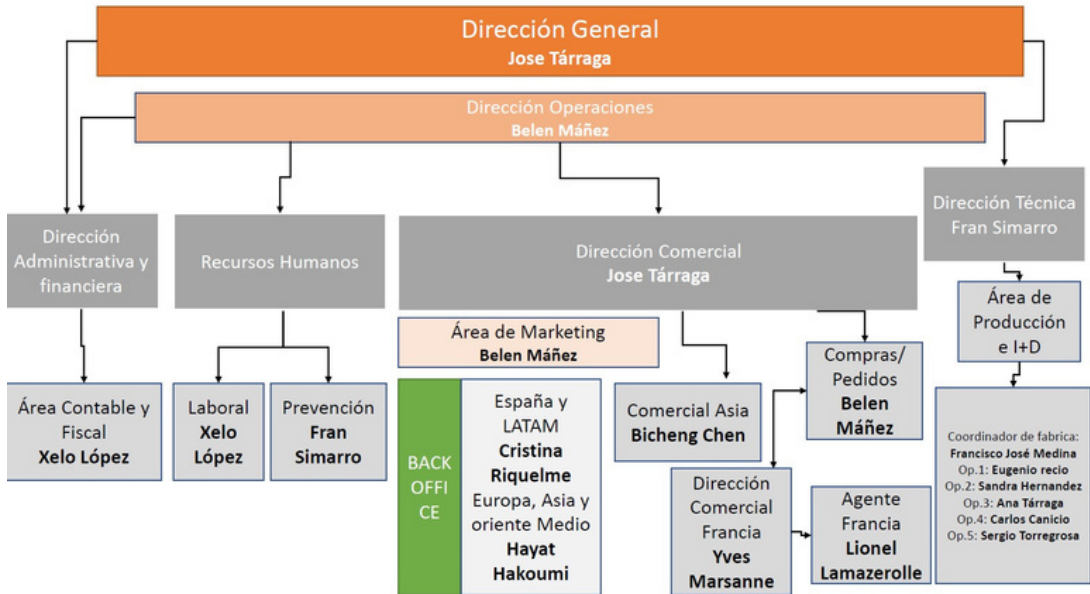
Dirección General
Jose Tárraga

Dirección Operaciones
Belen Máñez

Dirección Administrativa y financiera

Recursos Humanos

Dirección Comercial
Jose Tárraga

Dirección Técnica
Fran Simarro

Área de Producción e I+D

Área de Marketing
Belen Máñez

Compras/ Pedidos
Belen Máñez

Área Contable y Fiscal
Xelo López

Laboral
Xelo López

Prevención
Fran Simarro

BACK OFFICE

España y LATAM
Cristina Riquelme
Europa, Asia y oriente Medio
Hayat Hakoumi

Comercial Asia
Bicheng Chen

Dirección Comercial Francia
Yves Marsanne

Agente Francia
Lionel Lamazerolle

Coordinador de fabrica:
Francisco José Medina
Op.1: Eugenio recio
Op.2: Sandra Hernandez
Op.3: Ana Tárraga
Op.4: Carlos Canicio
Op.5: Sergio Torregrosa